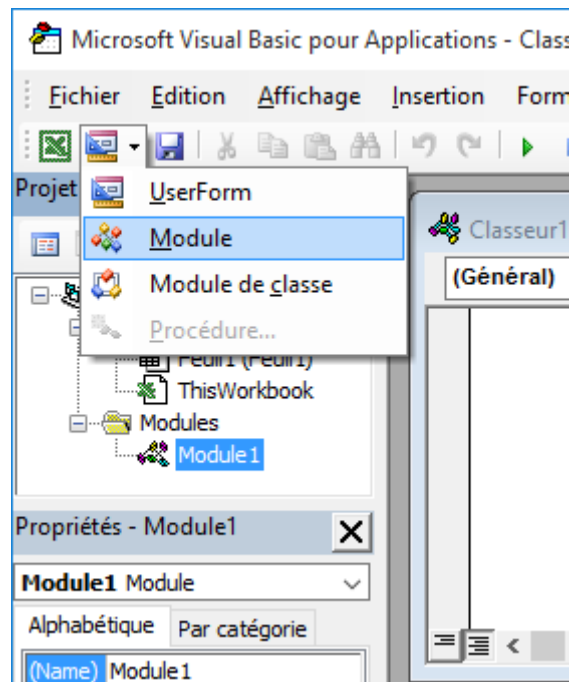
Microsoft Visual Basic pour Applications - Class

Fichier Edition Affichage Insertion Form

Projet

UserForm
Module
Module de classe
Procédure...

Classeur1

(Général)

Feuil1 (Feuil1)
ThisWorkbook
Modules
Module1

Propriétés - Module1

Module1 Module

Alphabétique Par catégorie

(Name) Module1